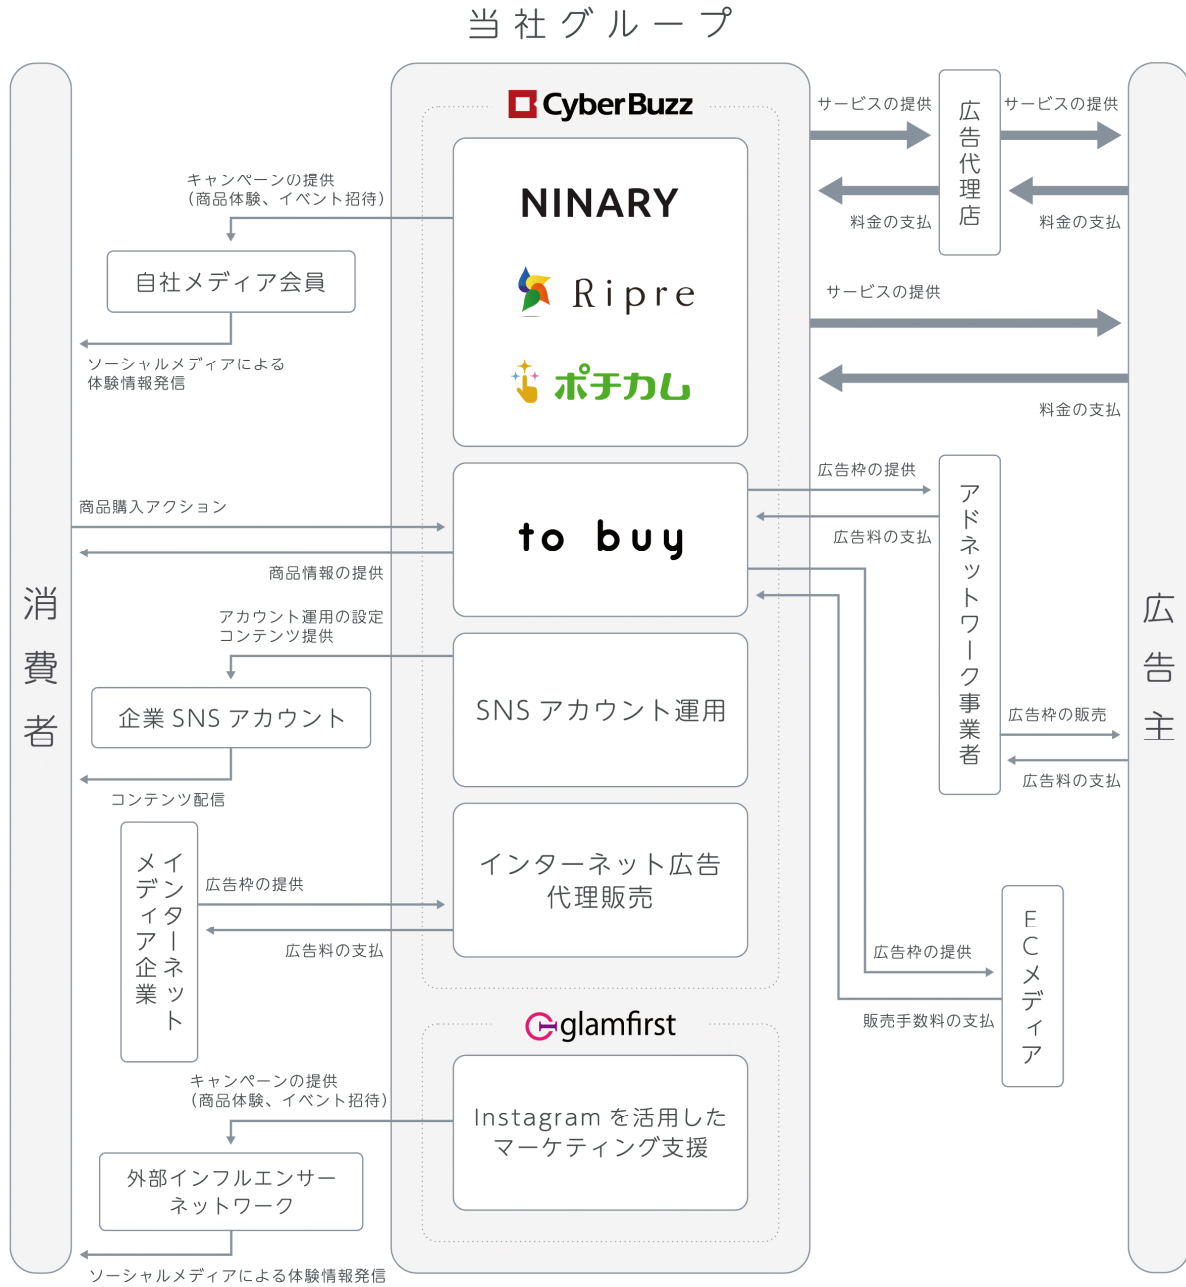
当社グループ

消費者

広告主

CyberBuzz

NINARY

Ripre

ポチカム

キャンペーンの提供
（商品体験、イベント招待）

自社メディア会員

ソーシャルメディアによる
体験情報発信

サービスの提供

料金の支払

広告代理店

サービスの提供

料金の支払

サービスの提供

料金の支払

商品購入アクション

商品情報の提供

to buy

広告枠の提供

広告料の支払

アドネットワーク事業者

広告枠の販売

広告料の支払

アカウント運用の設定
コンテンツ提供

企業SNSアカウント

SNSアカウント運用

コンテンツ配信

インターネットメディア企業

広告枠の提供

広告料の支払

インターネット広告
代理販売

ECメディア

広告枠の提供

販売手数料の支払

glamfirst

キャンペーンの提供
（商品体験、イベント招待）

Instagramを活用した
マーケティング支援

外部インフルエンサー
ネットワーク

ソーシャルメディアによる体験情報発信